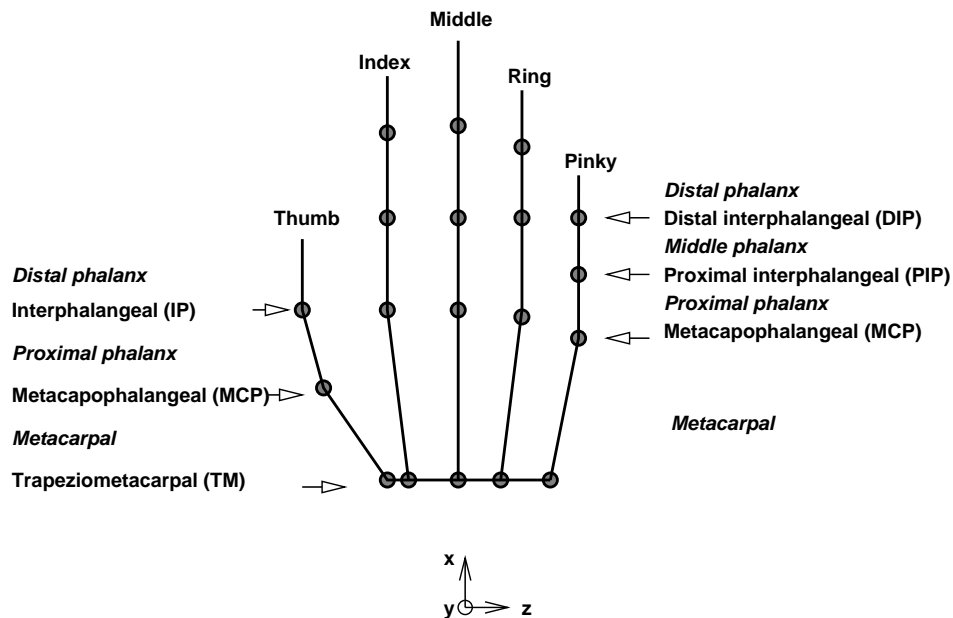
Middle

Index

Ring

Pinky

Thumb

Distal phalanx

Distal interphalangeal (DIP)

Middle phalanx

Proximal interphalangeal (PIP)

Proximal phalanx

Metacapophalangeal (MCP)

Distal phalanx

Interphalangeal (IP)

Proximal phalanx

Metacapophalangeal (MCP)

Metacarpal

Metacarpal

Trapeziometacarpal (TM)

x

y

z